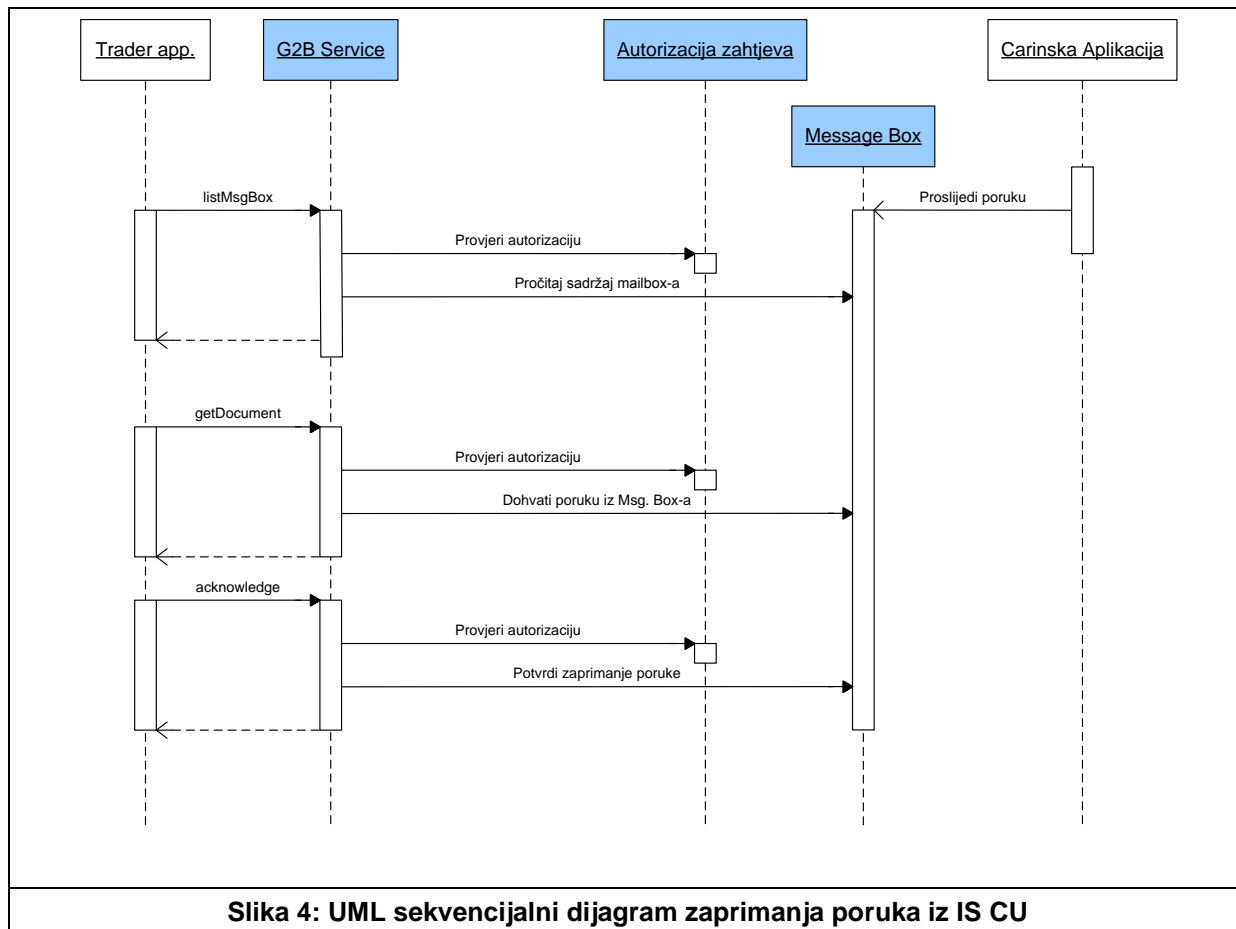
Trader app.

G2B Service

Autorizacija zahtjeva

Carinska Aplikacija

Message Box

listMsgBox

Proslijedi poruku

Provjeri autorizaciju

Pročitaj sadržaj mailbox-a

getDocument

Provjeri autorizaciju

Dohvati poruku iz Msg. Box-a

acknowledge

Provjeri autorizaciju

Potvrdi zaprimanje poruke

Slika 4: UML sekvencijalni dijagram zaprimanja poruka iz IS CU